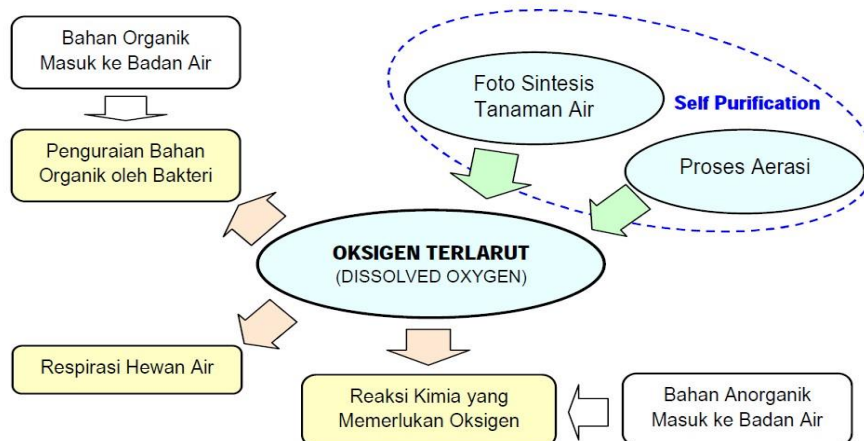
Bahan Organik Masuk ke Badan Air

Penguraian Bahan Organik oleh Bakteri

Foto Sintesis Tanaman Air

Self Purification

Proses Aerasi

OKSIGEN TERLARUT
(DISSOLVED OXYGEN)

Respirasi Hewan Air

Reaksi Kimia yang Memerlukan Oksigen

Bahan Anorganik Masuk ke Badan Air